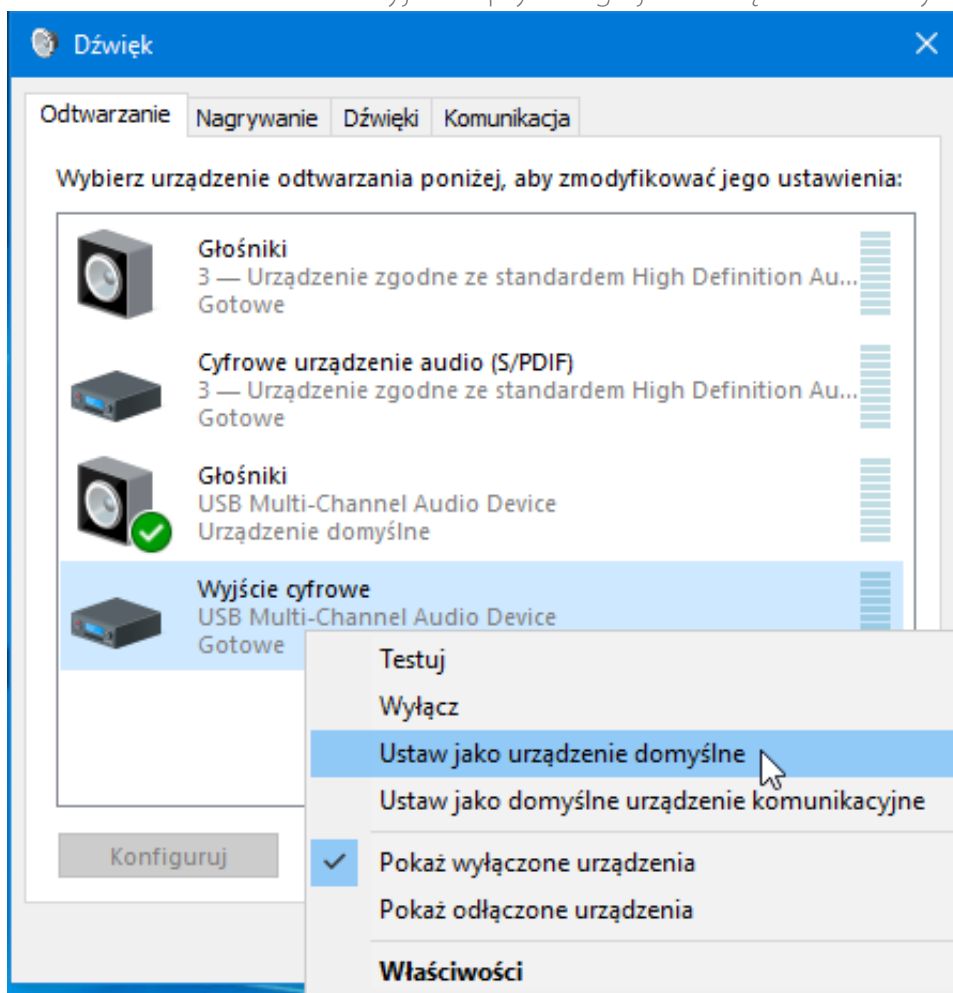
Dźwięk

Odtwarzanie | Nagrywanie | Dźwięki | Komunikacja

Wybierz urządzenie odtwarzania poniżej, aby zmodyfikować jego ustawienia:

Głośniki
3 — Urządzenie zgodne ze standardem High Definition Au...
Gotowe

Cyfrowe urządzenie audio (S/PDIF)
3 — Urządzenie zgodne ze standardem High Definition Au...
Gotowe

Głośniki
USB Multi-Channel Audio Device
Urządzenie domyślne

Wyjście cyfrowe
USB Multi-Channel Audio Device
Gotowe

Testuj
Wyłącz
Ustaw jako urządzenie domyślne
Ustaw jako domyślne urządzenie komunikacyjne
Pokaż wyłączone urządzenia
Pokaż odłączone urządzenia
Właściwości

Konfiguruj